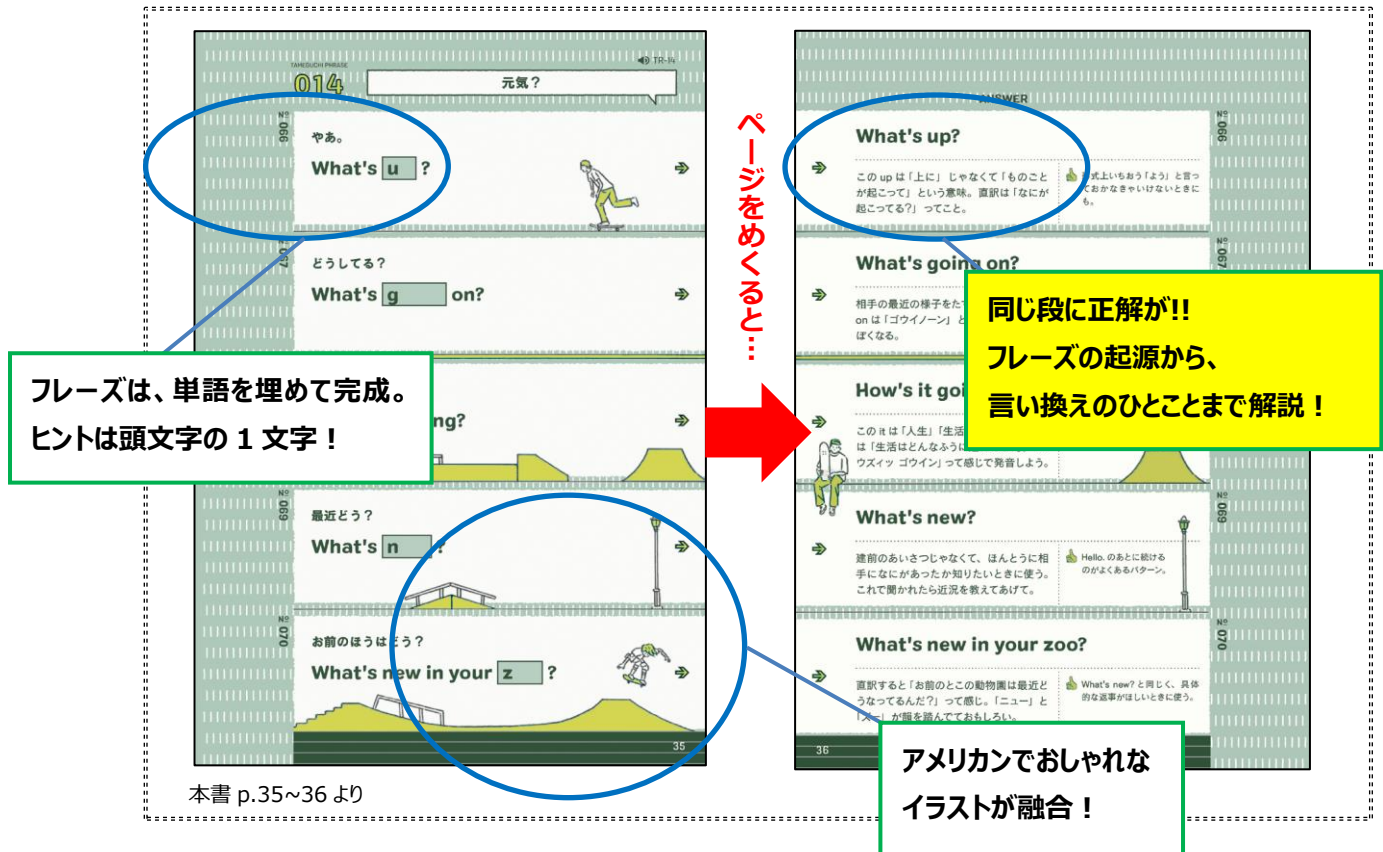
TAKEUCHI PHRASE
014
元気？
TR-15

№ 066
やあ。
What's u ?

№ 067
どうしてる？
What's g on?

フレーズは、単語を埋めて完成。
ヒントは頭文字の 1 文字！

ng?

№ 069
最近どう？
What's n ?

№ 070
お前のほうはどう？
What's new in your z ?

35

本書 p.35~36 より

ページをめくると…

ANSWER

№ 066
What's up?
このupは「上に」じゃなくて「ものごとが起こって」という意味。直訳は「なにが起こってる？」ってこと。
形式上いちおう「よう」と言っておかなきゃいけないときにも。

№ 067
What's going on?
相手の最近の様子をた
on は「ゴウイノーン」と
ぽくなる。

同じ段に正解が!!
フレーズの起源から、
言い換えのひとことまで解説！

How's it goi
このitは「人生」「生活
は「生活はどんなふう
ウズィッ ゴウイン」って感じで発音しよう。

№ 069
What's new?
建前のあいさつじゃなくて、ほんとうに相手になにがあったか知りたいときに使う。これで聞かれたら近況を教えてあげて。
Hello. のあとに続けるのがよくあるパターン。

№ 070
What's new in your zoo?
直訳すると「お前のとこの動物園は最近どうなってるんだ？」って感じ。「ニュー」と「ズー」が韻を踏んでておもしろい。
What's new? と同じく、具体的な返事がほしいときに使う。

36

アメリカンでおしゃれな
イラストが融合！